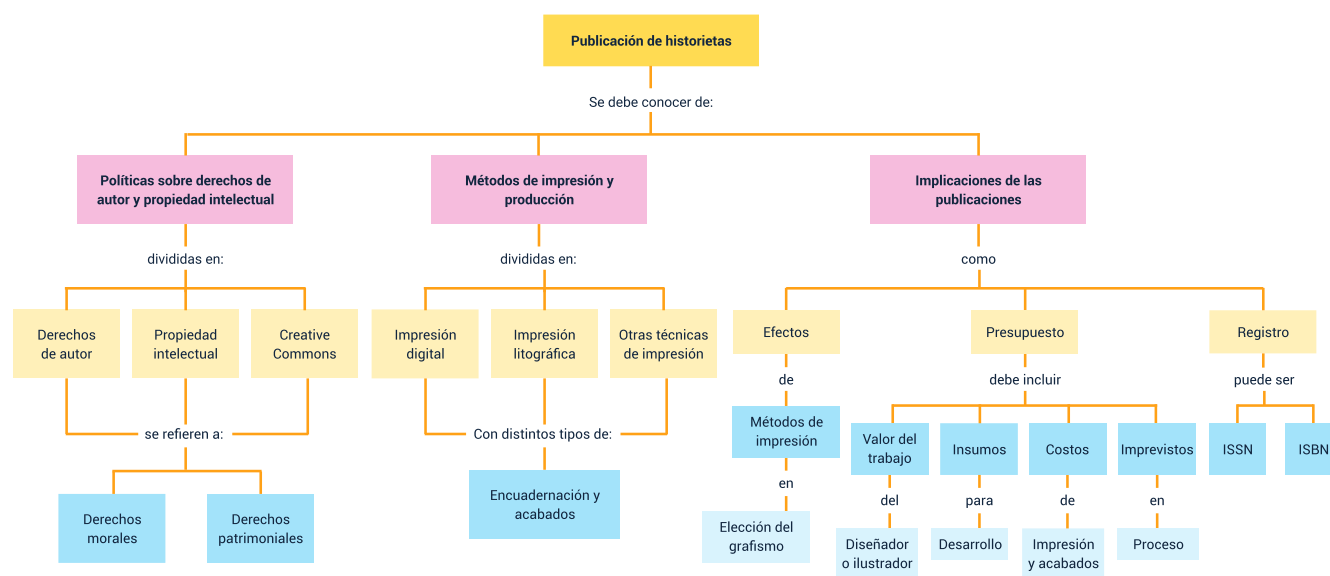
Publicación de historietas

Se debe conocer de:

Políticas sobre derechos de autor y propiedad intelectual

divididas en:

Derechos de autor

Propiedad intelectual

Creative Commons

se refieren a:

Derechos morales

Derechos patrimoniales

Métodos de impresión y producción

divididas en:

Impresión digital

Impresión litográfica

Otras técnicas de impresión

Con distintos tipos de:

Encuadernación y acabados

Implicaciones de las publicaciones

como

Efectos

de

Métodos de impresión

en

Elección del grafismo

Presupuesto

debe incluir

Valor del trabajo

del

Diseñador o ilustrador

Insumos

para

Desarrollo

Costos

de

Impresión y acabados

Imprevistos

en

Proceso

Registro

puede ser

ISSN

ISBN